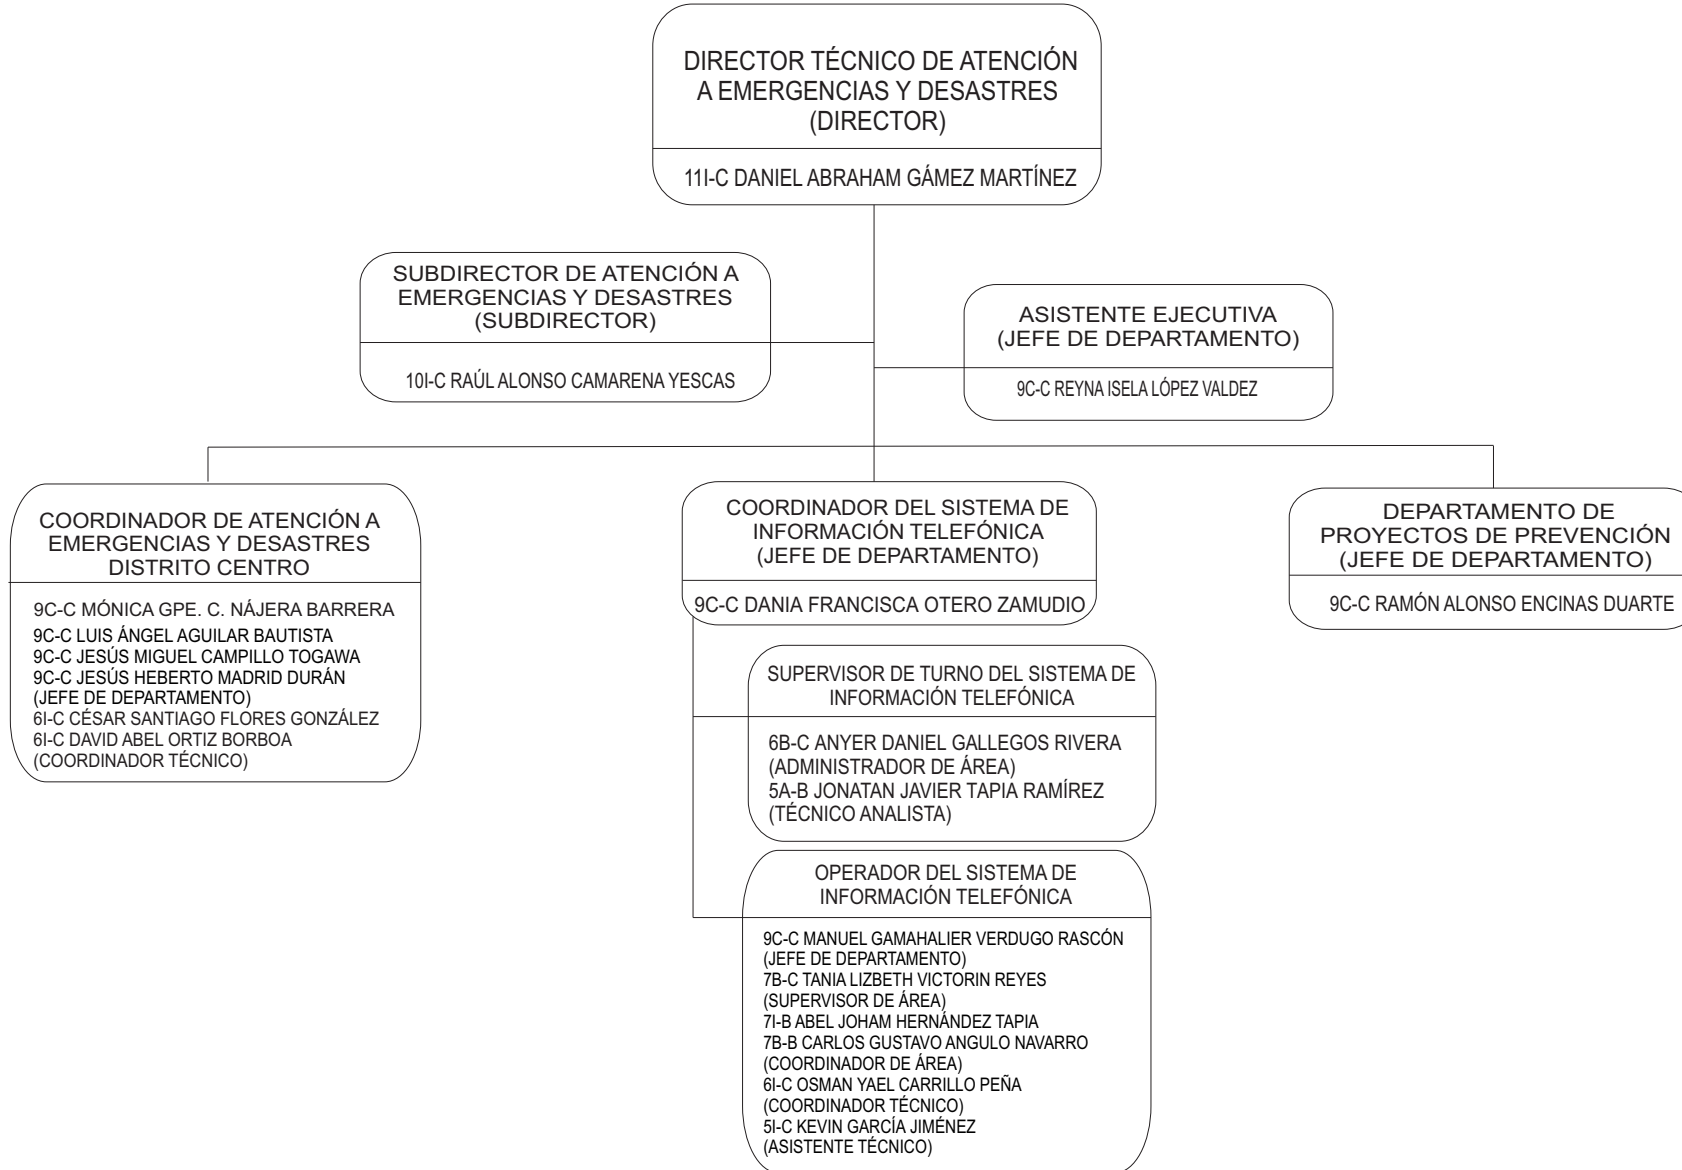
DIRECTOR TÉCNICO DE ATENCIÓN A EMERGENCIAS Y DESASTRES (DIRECTOR)

11I-C DANIEL ABRAHAM GÁMEZ MARTÍNEZ

SUBDIRECTOR DE ATENCIÓN A EMERGENCIAS Y DESASTRES (SUBDIRECTOR)

10I-C RAÚL ALONSO CAMARENA YESCAS

ASISTENTE EJECUTIVA (JEFE DE DEPARTAMENTO)

9C-C REYNA ISELA LÓPEZ VALDEZ

COORDINADOR DE ATENCIÓN A EMERGENCIAS Y DESASTRES DISTRITO CENTRO

9C-C MÓNICA GPE. C. NÁJERA BARRERA
9C-C LUIS ÁNGEL AGUILAR BAUTISTA
9C-C JESÚS MIGUEL CAMPILLO TOGAWA
9C-C JESÚS HEBERTO MADRID DURÁN (JEFE DE DEPARTAMENTO)
6I-C CÉSAR SANTIAGO FLORES GONZÁLEZ
6I-C DAVID ABEL ORTIZ BORBOA (COORDINADOR TÉCNICO)

COORDINADOR DEL SISTEMA DE INFORMACIÓN TELEFÓNICA (JEFE DE DEPARTAMENTO)

9C-C DANIA FRANCISCA OTERO ZAMUDIO

DEPARTAMENTO DE PROYECTOS DE PREVENCIÓN (JEFE DE DEPARTAMENTO)

9C-C RAMÓN ALONSO ENCINAS DUARTE

SUPERVISOR DE TURNO DEL SISTEMA DE INFORMACIÓN TELEFÓNICA

6B-C ANYER DANIEL GALLEGOS RIVERA (ADMINISTRADOR DE ÁREA)
5A-B JONATAN JAVIER TAPIA RAMÍREZ (TÉCNICO ANALISTA)

OPERADOR DEL SISTEMA DE INFORMACIÓN TELEFÓNICA

9C-C MANUEL GAMAHALIER VERDUGO RASCÓN (JEFE DE DEPARTAMENTO)
7B-C TANIA LIZBETH VICTORIN REYES (SUPERVISOR DE ÁREA)
7I-B ABEL JOHAM HERNÁNDEZ TAPIA
7B-B CARLOS GUSTAVO ANGULO NAVARRO (COORDINADOR DE ÁREA)
6I-C OSMAN YAEL CARRILLO PEÑA (COORDINADOR TÉCNICO)
5I-C KEVIN GARCÍA JIMÉNEZ (ASISTENTE TÉCNICO)